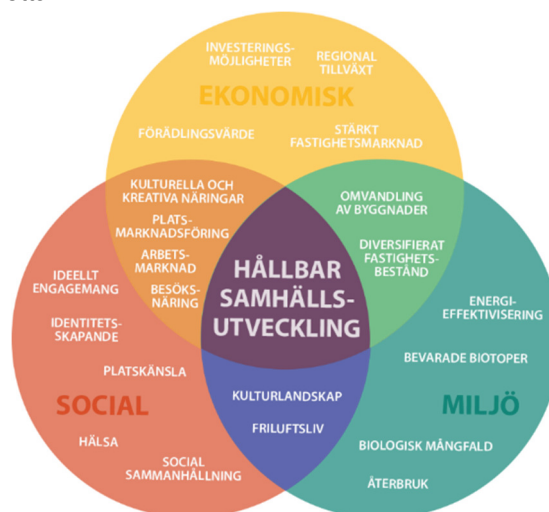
INVESTERINGSMÖJLIGHETER

REGIONAL TILLVÄXT

EKONOMISK

FÖRÄDLINGSVÄRDE

STÄRKT FASTIGHETSMARKNAD

KULTURELLA OCH KREATIVA NÄRINGAR

PLATSMARKNADSFÖRING

ARBETSMARKNAD

BESÖKSNÄRING

OMVANDLING AV BYGGNADER

DIVERSIFIERAT FASTIGHETSBESTÅND

HÅLLBAR SAMHÄLLSUTVECKLING

IDEELLT ENGAGEMANG

IDENTITETSSKAPANDE

PLATSKÄNSLA

SOCIAL

HÄLSA

SOCIAL SAMMANHÅLLNING

KULTURLANDSKAP

FRILUFTSLIV

ENERGIEFFEKTIVISERING

BEVARADE BIOTOPER

MILJÖ

BIOLOGISK MÅNGFALD

ÅTERBRUK